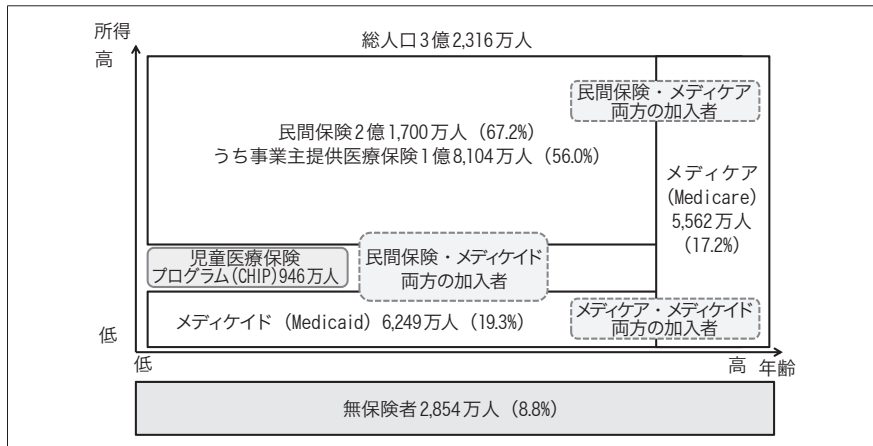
所得

高

総人口3億2,316万人

民間保険・メディケア両方の加入者

民間保険2億1,700万人（67.2%）
うち事業主提供医療保険1億8,104万人（56.0%）

メディケア（Medicare）5,562万人（17.2%）

児童医療保険プログラム(CHIP)946万人

民間保険・メディケイド両方の加入者

メディケイド（Medicaid）6,249万人（19.3%）

メディケア・メディケイド両方の加入者

低

低

高 年齢

無保険者2,854万人（8.8%）